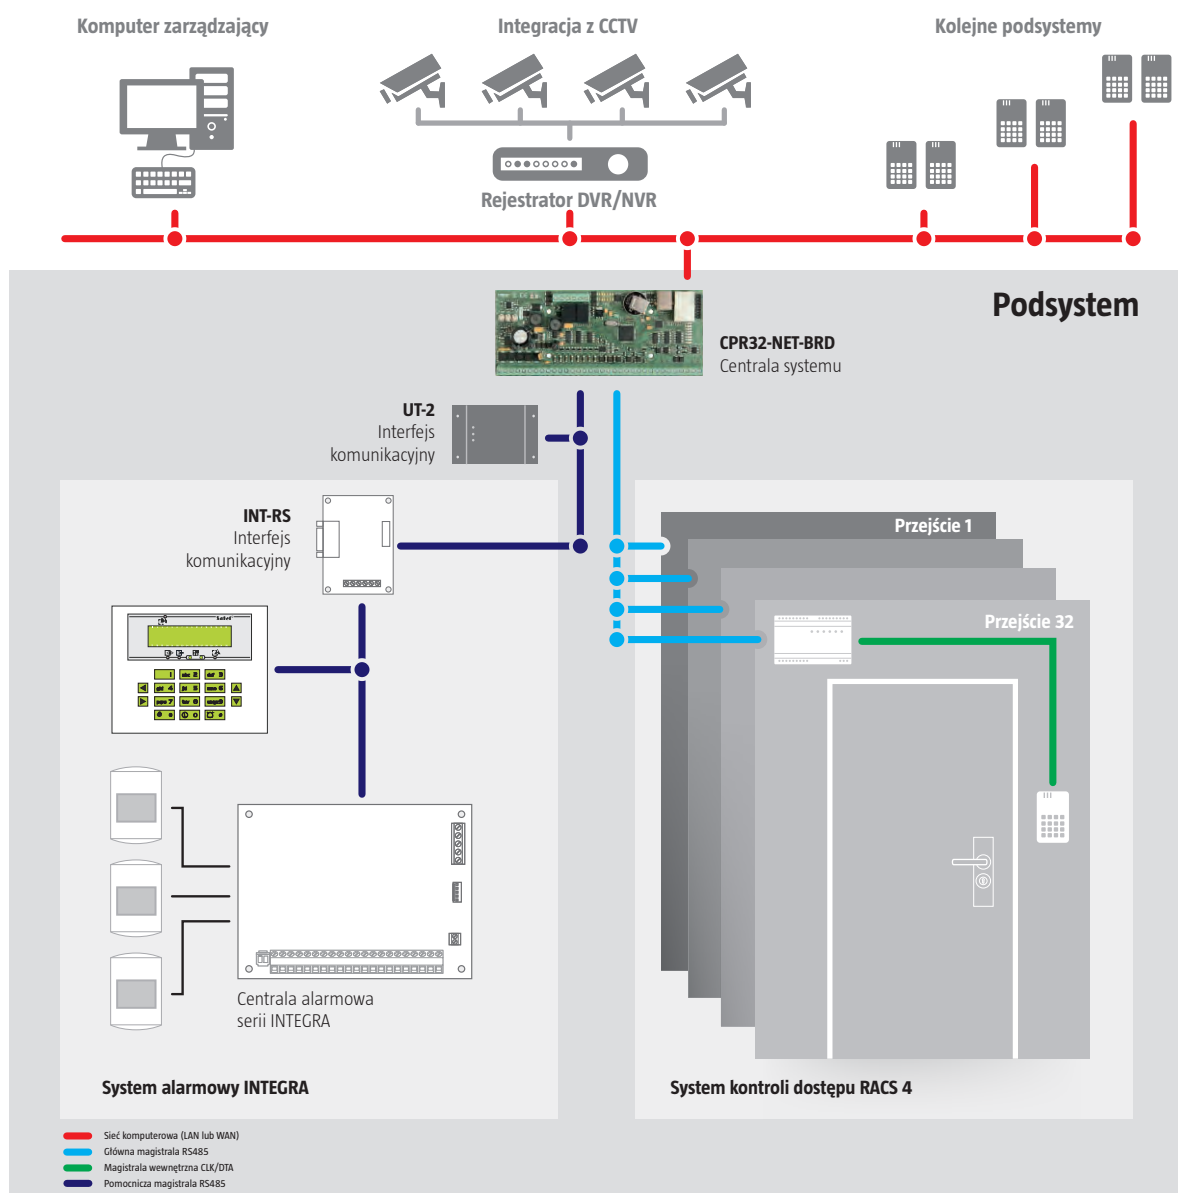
Komputer zarządzający

Integracja z CCTV

Kolejne podsystemy

Rejestrator DVR/NVR

Podsystem

CPR32-NET-BRD
Centrala systemu

UT-2
Interfejs
komunikacyjny

INT-RS
Interfejs
komunikacyjny

Przejście 1

Przejście 32

Centrala alarmowa
serii INTEGRA

System alarmowy INTEGRA

System kontroli dostępu RACS 4

Sieć komputerowa (LAN lub WAN)
Główna magistrala RS485
Magistrala wewnętrzna CLK/DTA
Pomocnicza magistrala RS485